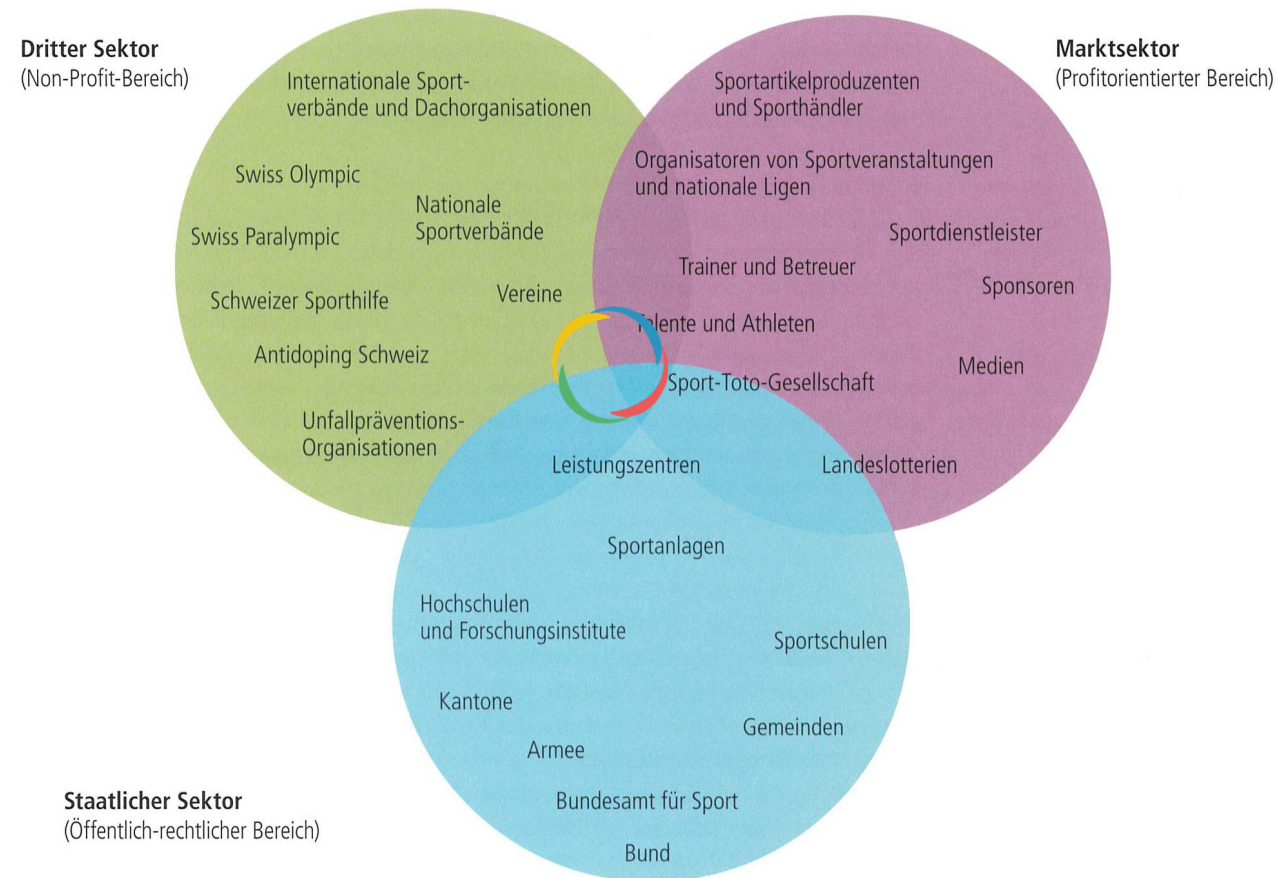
Dritter Sektor
(Non-Profit-Bereich)

Marktsektor
(Profitorientierter Bereich)

Internationale Sportverbände und Dachorganisationen

Swiss Olympic

Swiss Paralympic

Nationale Sportverbände

Schweizer Sporthilfe

Vereine

Antidoping Schweiz

Unfallpräventions-Organisationen

Sportartikelproduzenten und Sporthändler

Organisatoren von Sportveranstaltungen und nationale Ligen

Sportdienstleister

Trainer und Betreuer

Sponsoren

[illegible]alente und Athleten

Medien

Sport-Toto-Gesellschaft

Leistungszentren

Landeslotterien

Sportanlagen

Hochschulen und Forschungsinstitute

Sportschulen

Kantone

Gemeinden

Armee

Bundesamt für Sport

Bund

Staatlicher Sektor
(Öffentlich-rechtlicher Bereich)